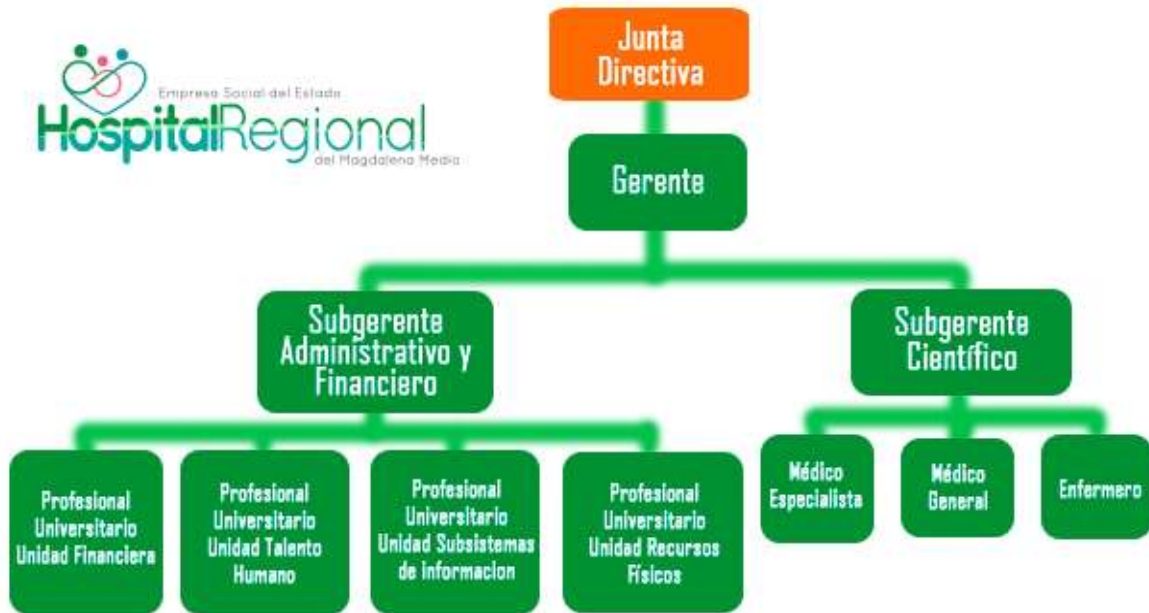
Empresa Social del Estado
HospitalRegional
del Magdalena Medio

Junta Directiva

Gerente

Subgerente Administrativo y Financiero

Subgerente Científico

Profesional Universitario Unidad Financiera

Profesional Universitario Unidad Talento Humano

Profesional Universitario Unidad Subsistemas de informacion

Profesional Universitario Unidad Recursos Físicos

Médico Especialista

Médico General

Enfermero